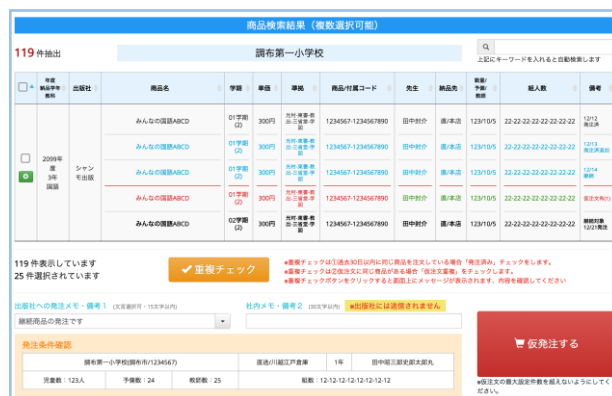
商品検索結果（複数選択可能）

119 件抽出

調布第一小学校

上記にキーワードを入れると自動検索します

| | 年度 対象学年 教科 | 出版社 | 商品名 | 学期 | 単価 | 準拠 | 商品/付属コード | 先生 | 納品先 | 重複/予算/教師 | 延人数 | 備考 |
|---|---|---|---|---|---|---|---|---|---|---|---|---|
| | 2099年度 3年 国語 | シャンモ出版 | みんなの国語ABCD | 01学期 (2) | 300円 | 光村・東書・教出・三省堂・学図 | 1234567-1234567890 | 田中幸 | 園/本店 | 123/10/5 | 22-22-22-22-22-22-22 | 12/12 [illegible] |
| | | | みんなの国語ABCD | 01学期 (2) | 300円 | 光村・東書・教出・三省堂・学図 | 1234567-1234567890 | 田中幸 | 園/本店 | 123/10/5 | 22-22-22-22-22-22-22 | 12/13 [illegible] |
| | | | みんなの国語ABCD | 01学期 (2) | 300円 | 光村・東書・教出・三省堂・学図 | 1234567-1234567890 | 田中幸 | 園/本店 | 123/10/5 | 22-22-22-22-22-22-22 | 12/14 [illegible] |
| | | | みんなの国語ABCD | 01学期 (2) | 300円 | 光村・東書・教出・三省堂・学図 | 1234567-1234567890 | 田中幸 | 園/本店 | 123/10/5 | 22-22-22-22-22-22-22 | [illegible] |
| | | | みんなの国語ABCD | 02学期 (2) | 300円 | 光村・東書・教出・三省堂・学図 | 1234567-1234567890 | 田中幸 | 園/本店 | 123/10/5 | 22-22-22-22-22-22-22 | 継続対象 12/21発注 |

119 件表示しています
25 件選択されています

重複チェック

■重複チェックは①過去30日以内に同じ商品を注文している場合「発注済み」チェックをします。
■重複チェックは②仮注文に同じ商品がある場合「仮注文重複」をチェックします。
■重複チェックボタンをクリックすると画面上にメッセージが表示されます。内容を確認してください

出版社への発注メモ・備考１（文字数制限・15文字以内）
継続商品の発注です

社内メモ・備考２（30文字以内）
■出版社には送信されません

発注条件確認

調布第一小学校(調布市/1234567) | 直送/川越江戸倉庫 | 1年 | 田中間三郎史郎丸
児童数：123人 | 予備数：24 | 教師数：25 | 配数：12-12-12-12-12-12-12

仮発注する

■仮注文の最大設定件数を超えないようにしてください。